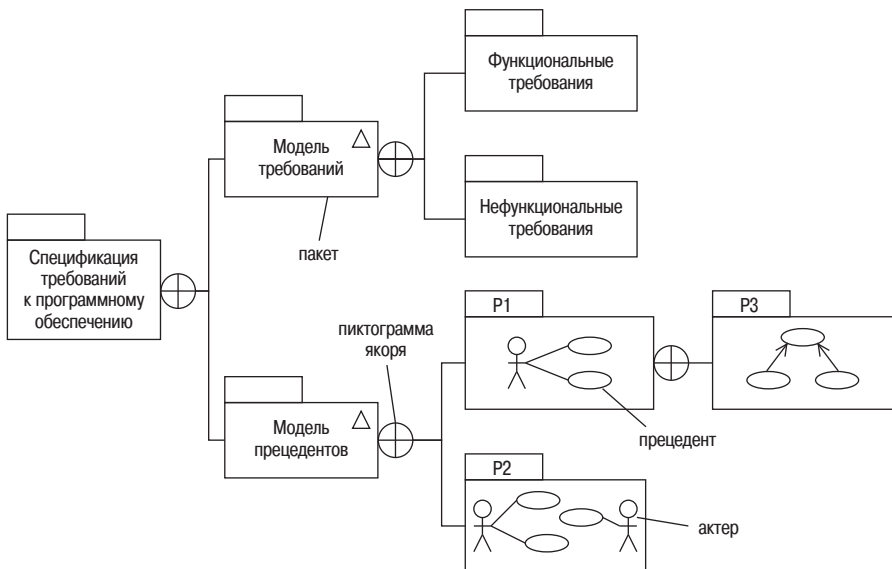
Функциональные требования

Модель требований

Нефункциональные требования

Спецификация требований к программному обеспечению

пакет

пиктограмма якоря

P1

P3

Модель прецедентов

прецедент

P2

актер